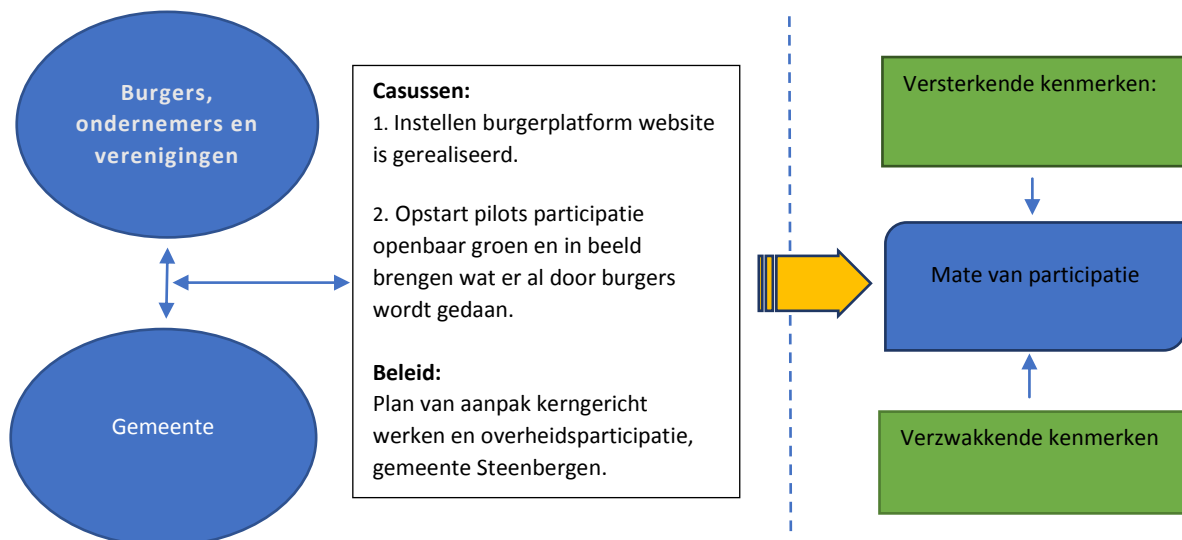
Burgers, ondernemers en verenigingen

Gemeente

**Casussen:**
1. Instellen burgerplatform website is gerealiseerd.

2. Opstart pilots participatie openbaar groen en in beeld brengen wat er al door burgers wordt gedaan.

**Beleid:**
Plan van aanpak kerngericht werken en overheidsparticipatie, gemeente Steenbergen.

Versterkende kenmerken:

Mate van participatie

Verzwakkende kenmerken